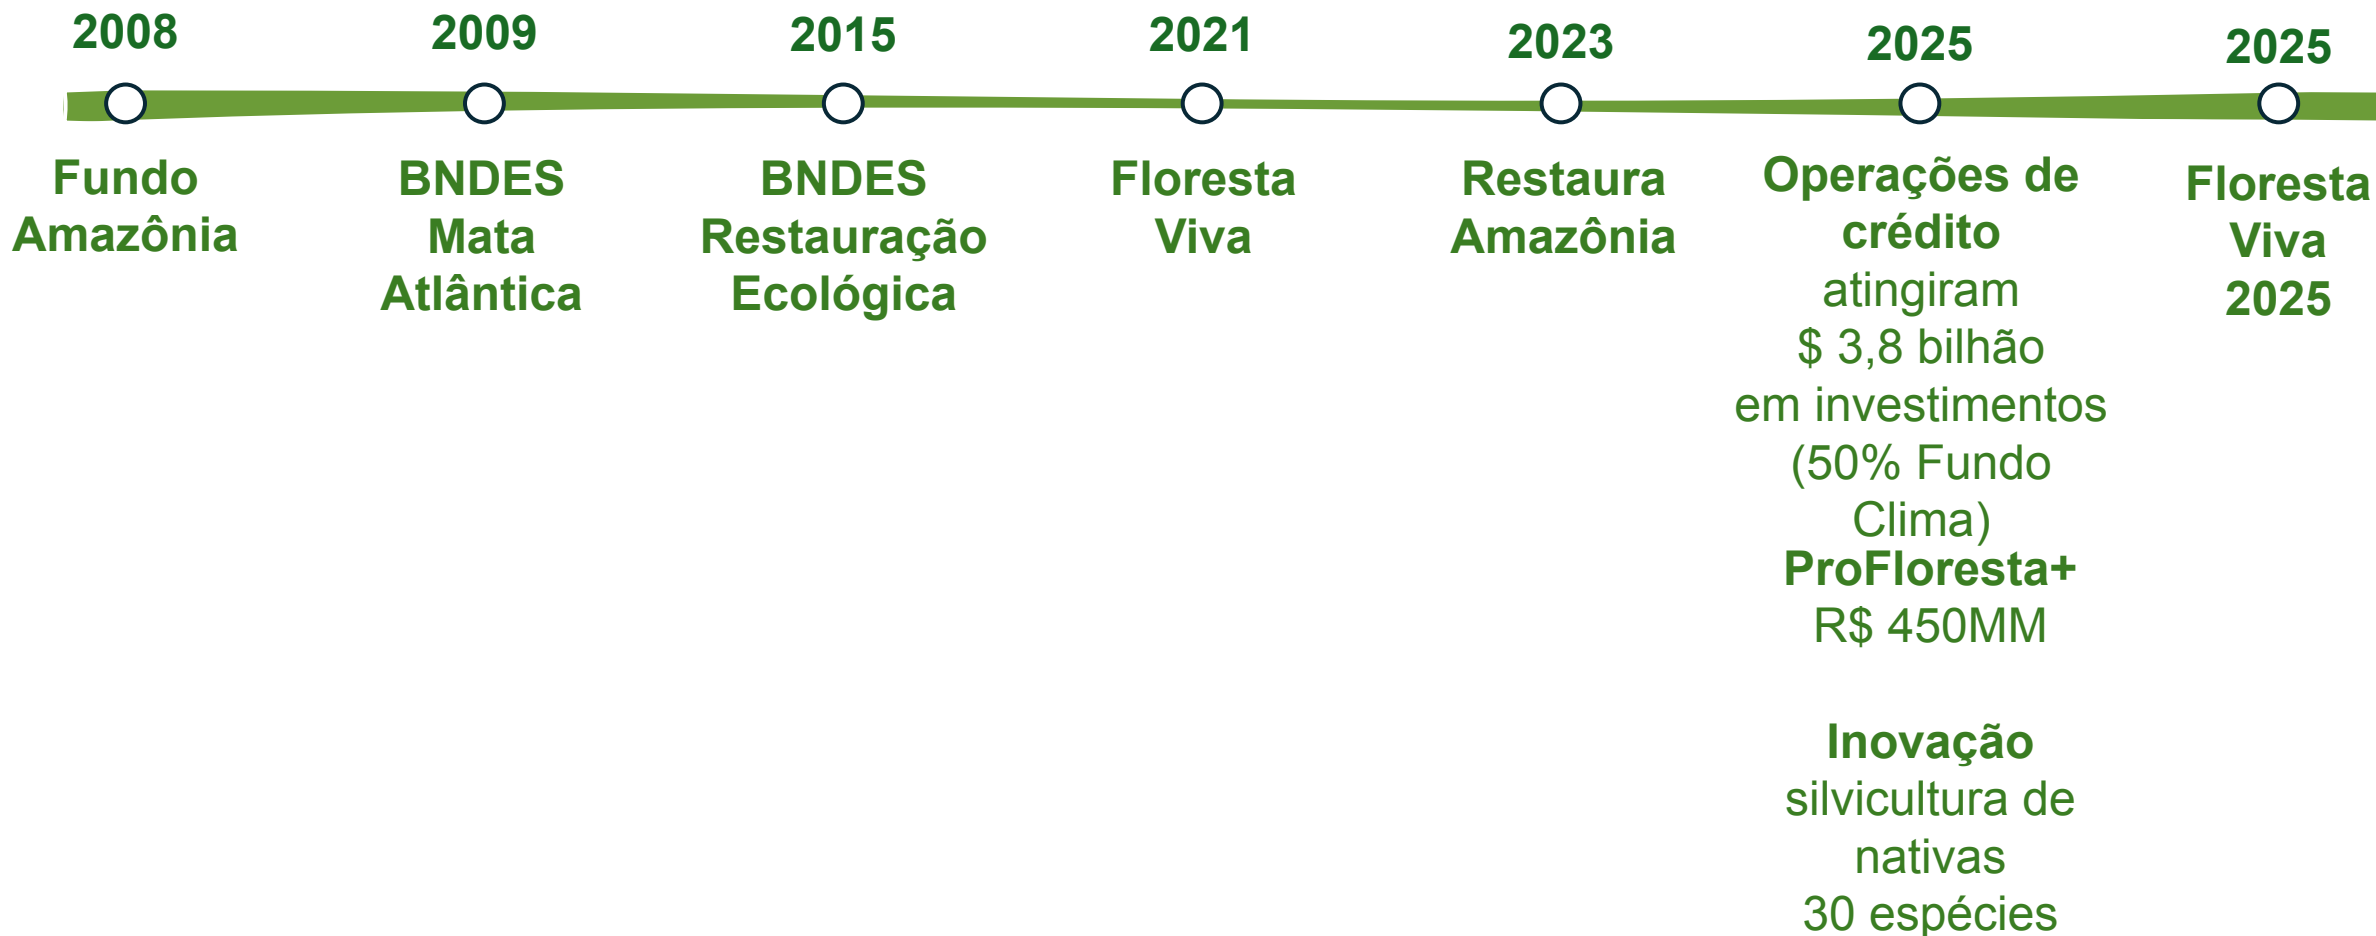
2008
Fundo Amazônia

2009
BNDES Mata Atlântica

2015
BNDES Restauração Ecológica

2021
Floresta Viva

2023
Restaura Amazônia

2025
Operações de crédito atingiram $ 3,8 bilhão em investimentos (50% Fundo Clima)
ProFloresta+ R$ 450MM

Inovação silvicultura de nativas 30 espécies

2025
Floresta Viva 2025